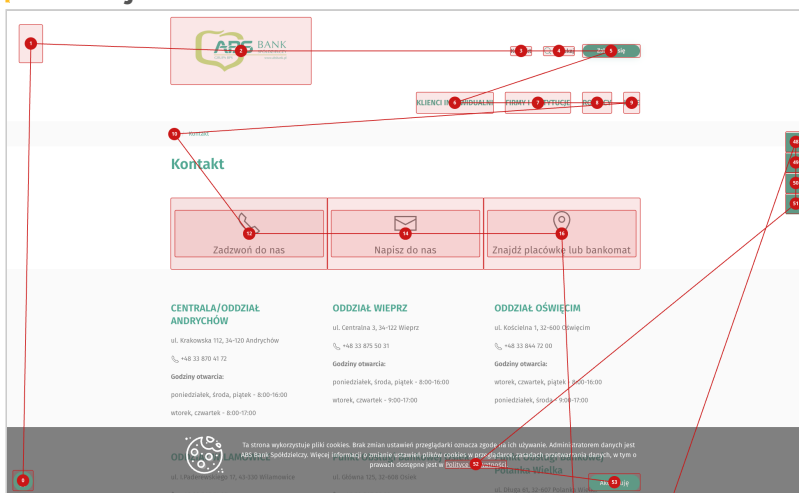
1 2 ABS BANK 3 4 5 Zaloguj się

KLIENCI INDYWIDUALNI 6 FIRMY I INSTYTUCJE 7 8 9

10 Kontakt

Kontakt

12 Zadzwoń do nas 14 Napisz do nas 16 Znajdź placówkę lub bankomat

CENTRALA/ODDZIAŁ ANDRYCHÓW

ul. Krakowska 112, 34-120 Andrychów

+48 33 870 41 72

Godziny otwarcia:

poniedziałek, środa, piątek - 8:00-16:00

wtorek, czwartek - 8:00-17:00

ODDZIAŁ WIEPRZ

ul. Centralna 3, 34-122 Wieprz

+48 33 875 50 31

Godziny otwarcia:

poniedziałek, środa, piątek - 8:00-16:00

wtorek, czwartek - 9:00-17:00

ODDZIAŁ OŚWIĘCIM

ul. Kościelna 1, 32-600 Oświęcim

+48 33 844 72 00

Godziny otwarcia:

wtorek, czwartek, piątek - 8:00-16:00

poniedziałek, środa - 9:00-17:00

48 49 50 51

Ta strona wykorzystuje pliki cookies. Brak zmian ustawień przeglądarki oznacza zgodę na ich używanie. Administratorem danych jest ABS Bank Spółdzielczy. Więcej informacji o zmianie ustawień plików cookies w przeglądarce, zasadach przetwarzania danych, w tym o prawach dostępne jest w Polityce 52 ywatności.

Polanka Wielka

Akceptuję 53

6